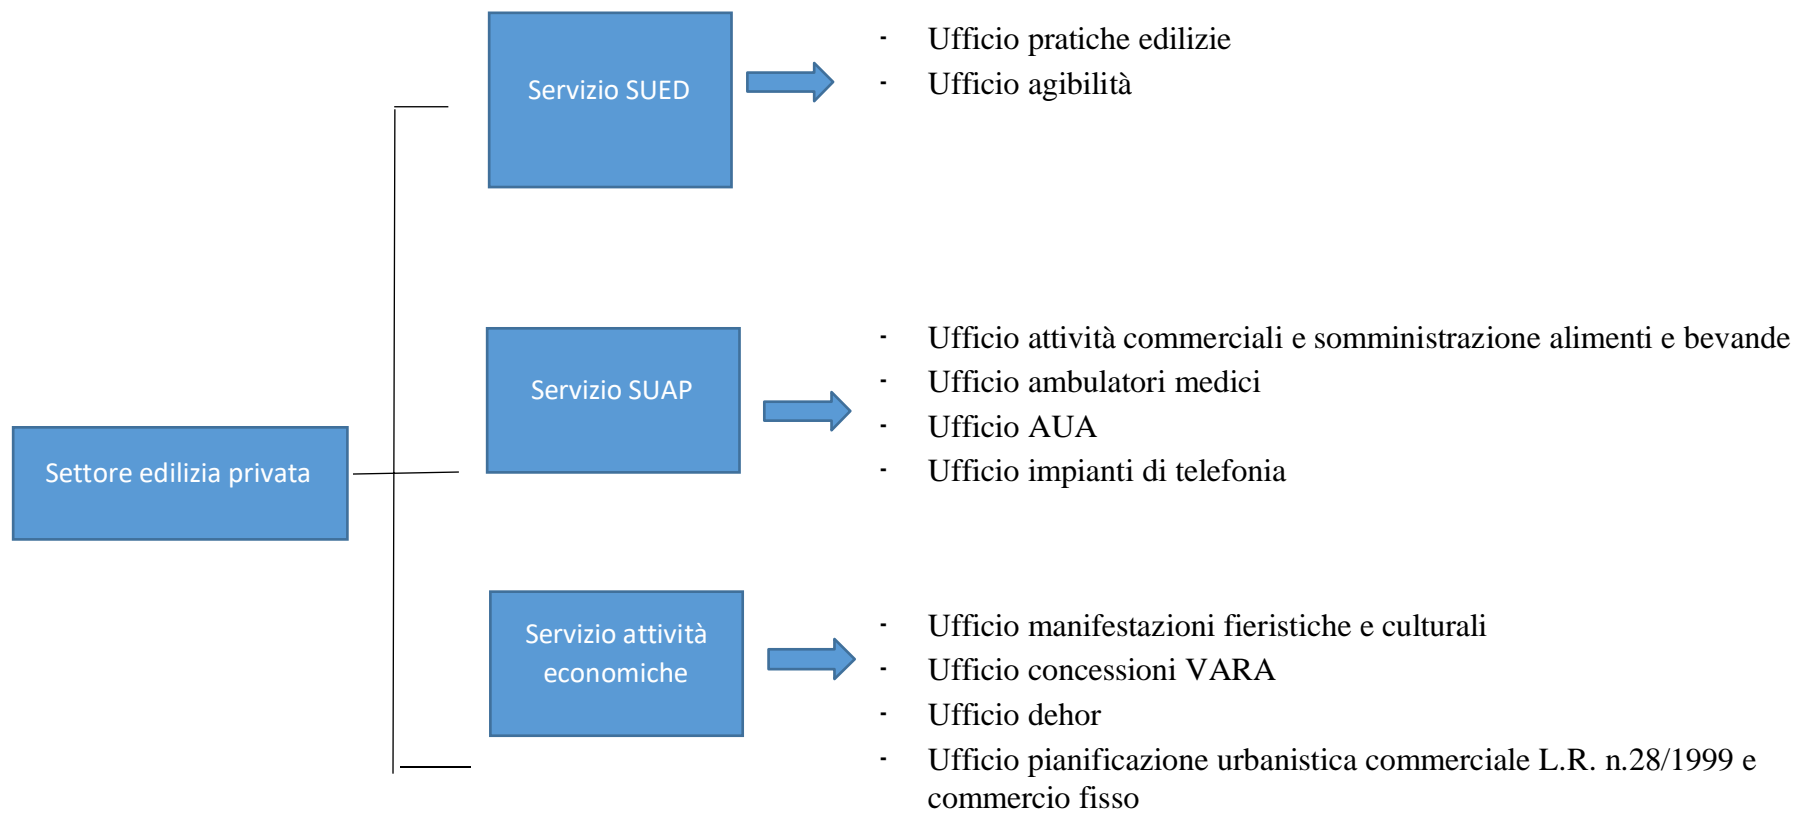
Settore edilizia privata

Servizio SUED

- Ufficio pratiche edilizie
- Ufficio agibilità

Servizio SUAP

- Ufficio attività commerciali e somministrazione alimenti e bevande
- Ufficio ambulatori medici
- Ufficio AUA
- Ufficio impianti di telefonia

Servizio attività economiche

- Ufficio manifestazioni fieristiche e culturali
- Ufficio concessioni VARA
- Ufficio dehor
- Ufficio pianificazione urbanistica commerciale L.R. n.28/1999 e commercio fisso